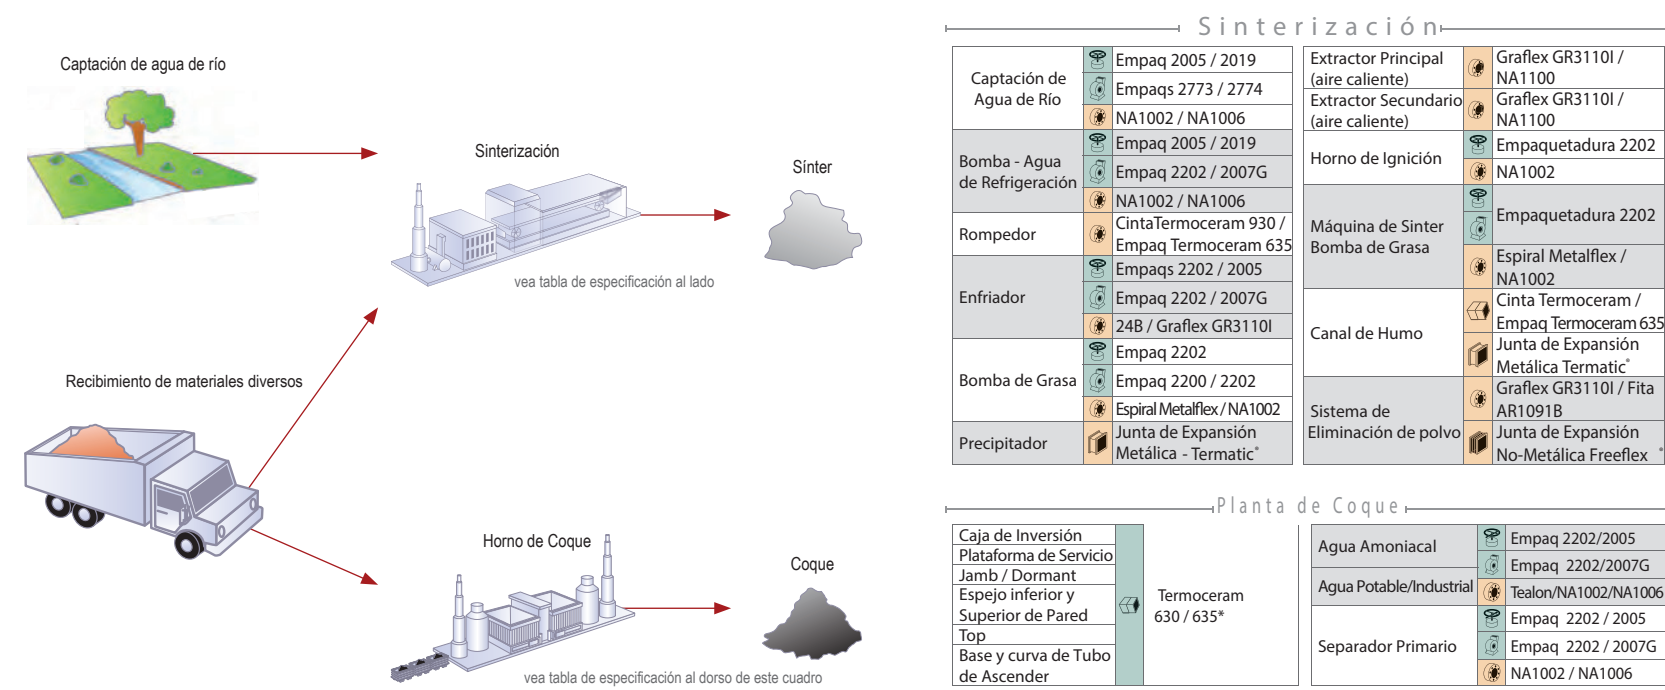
Captación de agua de río

Sinterización

Sínter

vea tabla de especificación al lado

Recibimiento de materiales diversos

Horno de Coque

Coque

vea tabla de especificación al dorso de este cuadro

Sinterización

| Captación de Agua de Río | Empaq 2005 / 2019 |
|---|---|
| | Empaqs 2773 / 2774 |
| | NA1002 / NA1006 |
| Bomba - Agua de Refrigeración | Empaq 2005 / 2019 |
| | Empaq 2202 / 2007G |
| | NA1002 / NA1006 |
| Rompedor | CintaTermoceram 930 / Empaq Termoceram 635 |
| Enfriador | Empaqs 2202 / 2005 |
| | Empaq 2202 / 2007G |
| | 24B / Graflex GR3110I |
| Bomba de Grasa | Empaq 2202 |
| | Empaq 2200 / 2202 |
| | Espiral Metalflex / NA1002 |
| Precipitador | Junta de Expansión Metálica - Termatic* |

| Extractor Principal (aire caliente) | Graflex GR3110I / NA1100 |
|---|---|
| Extractor Secundario (aire caliente) | Graflex GR3110I / NA1100 |
| Horno de Ignición | Empaquetadura 2202 |
| | NA1002 |
| Máquina de Sinter Bomba de Grasa | Empaquetadura 2202 |
| | Espiral Metalflex / NA1002 |
| Canal de Humo | Cinta Termoceram / Empaq Termoceram 635 |
| | Junta de Expansión Metálica Termatic* |
| Sistema de Eliminación de polvo | Graflex GR3110I / Fita AR1091B |
| | Junta de Expansión No-Metálica Freeflex* |

Planta de Coque

| Caja de Inversión | Termoceram 630 / 635* |
|---|---|
| Plataforma de Servicio | |
| Jamb / Dormant | |
| Espejo inferior y Superior de Pared | |
| Top | |
| Base y curva de Tubo de Ascender | |

| Agua Amoniacal | Empaq 2202/2005 |
|---|---|
| | Empaq 2202/2007G |
| Agua Potable/Industrial | Tealon/NA1002/NA1006 |
| Separador Primario | Empaq 2202 / 2005 |
| | Empaq 2202 / 2007G |
| | NA1002 / NA1006 |